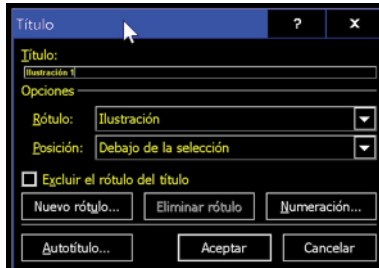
Título ? ×

Título:
Ilustración 1

Opciones

Rótulo: Ilustración

Posición: Debajo de la selección

Excluir el rótulo del título

Nuevo rótulo...
Eliminar rótulo
Numeración...

Autotítulo...
Aceptar
Cancelar